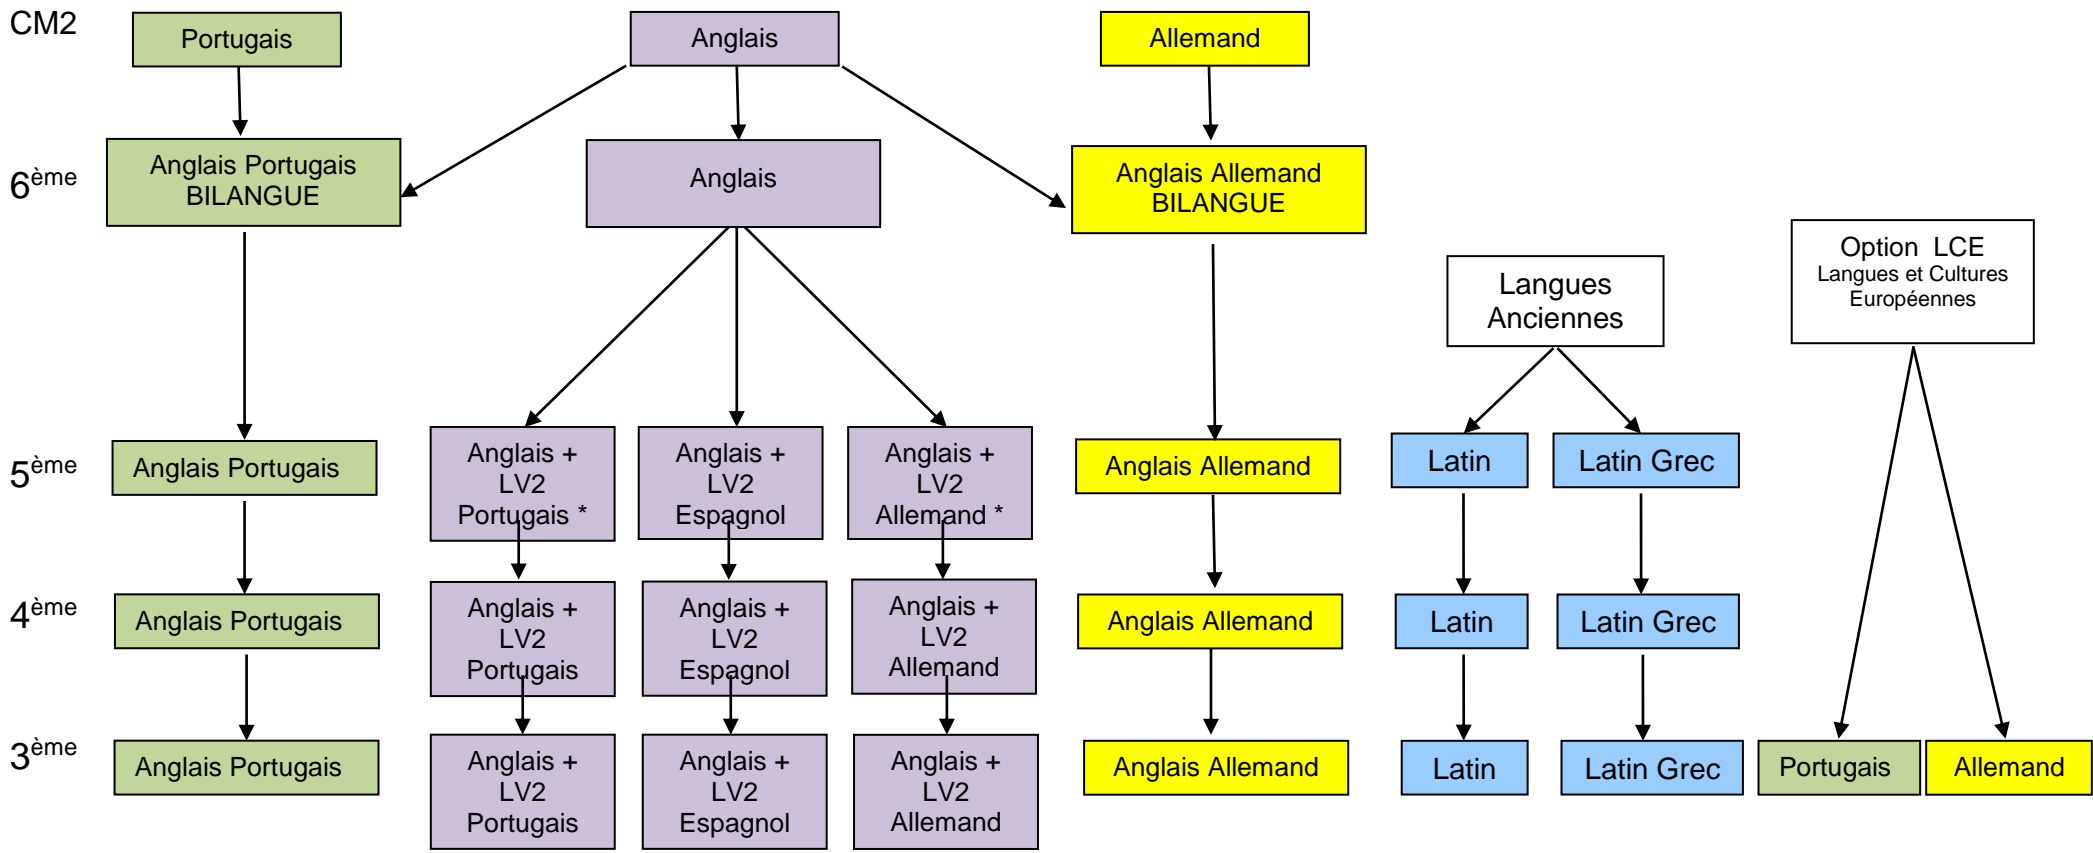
CM2

Portugais

Anglais

Allemand

6$^{ème}$

Anglais Portugais BILANGUE

Anglais

Anglais Allemand BILANGUE

Langues Anciennes

Option LCE Langues et Cultures Européennes

5$^{ème}$

Anglais Portugais

Anglais + LV2 Portugais *

Anglais + LV2 Espagnol

Anglais + LV2 Allemand *

Anglais Allemand

Latin

Latin Grec

4$^{ème}$

Anglais Portugais

Anglais + LV2 Portugais

Anglais + LV2 Espagnol

Anglais + LV2 Allemand

Anglais Allemand

Latin

Latin Grec

3$^{ème}$

Anglais Portugais

Anglais + LV2 Portugais

Anglais + LV2 Espagnol

Anglais + LV2 Allemand

Anglais Allemand

Latin

Latin Grec

Portugais

Allemand